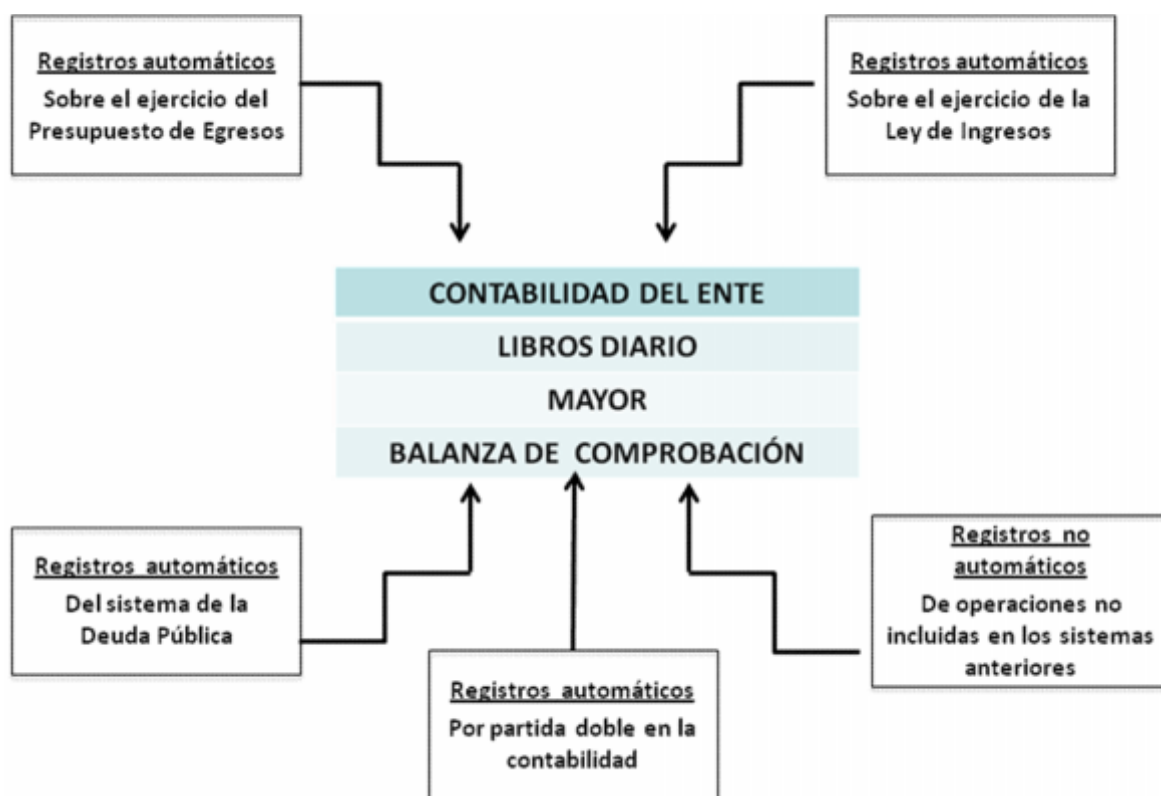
Registros automáticos
Sobre el ejercicio del Presupuesto de Egresos

Registros automáticos
Sobre el ejercicio de la Ley de Ingresos

CONTABILIDAD DEL ENTE
LIBROS DIARIO
MAYOR
BALANZA DE COMPROBACIÓN

Registros automáticos
Del sistema de la Deuda Pública

Registros automáticos
Por partida doble en la contabilidad

Registros no automáticos
De operaciones no incluidas en los sistemas anteriores